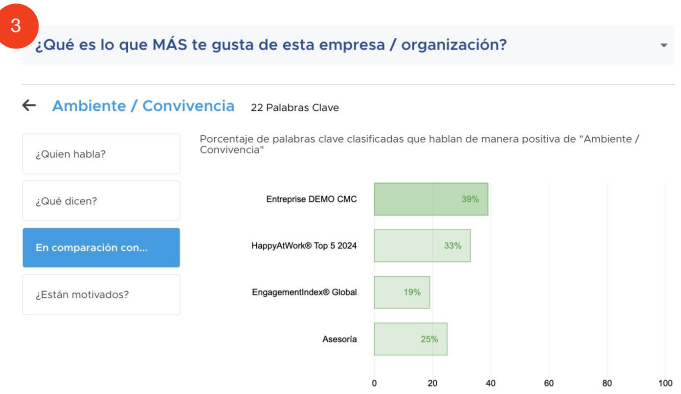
3

¿Qué es lo que MÁS te gusta de esta empresa / organización?

Ambiente / Convivencia 22 Palabras Clave

¿Quien habla?

¿Qué dicen?

En comparación con...

¿Están motivados?

Porcentaje de palabras clave clasificadas que hablan de manera positiva de "Ambiente / Convivencia"

| | |
|---|---|
| Entreprise DEMO CMC | 39% |
| HappyAtWork® Top 5 2024 | 33% |
| EngagementIndex® Global | 19% |
| Asesoría | 25% |

0 20 40 60 80 100